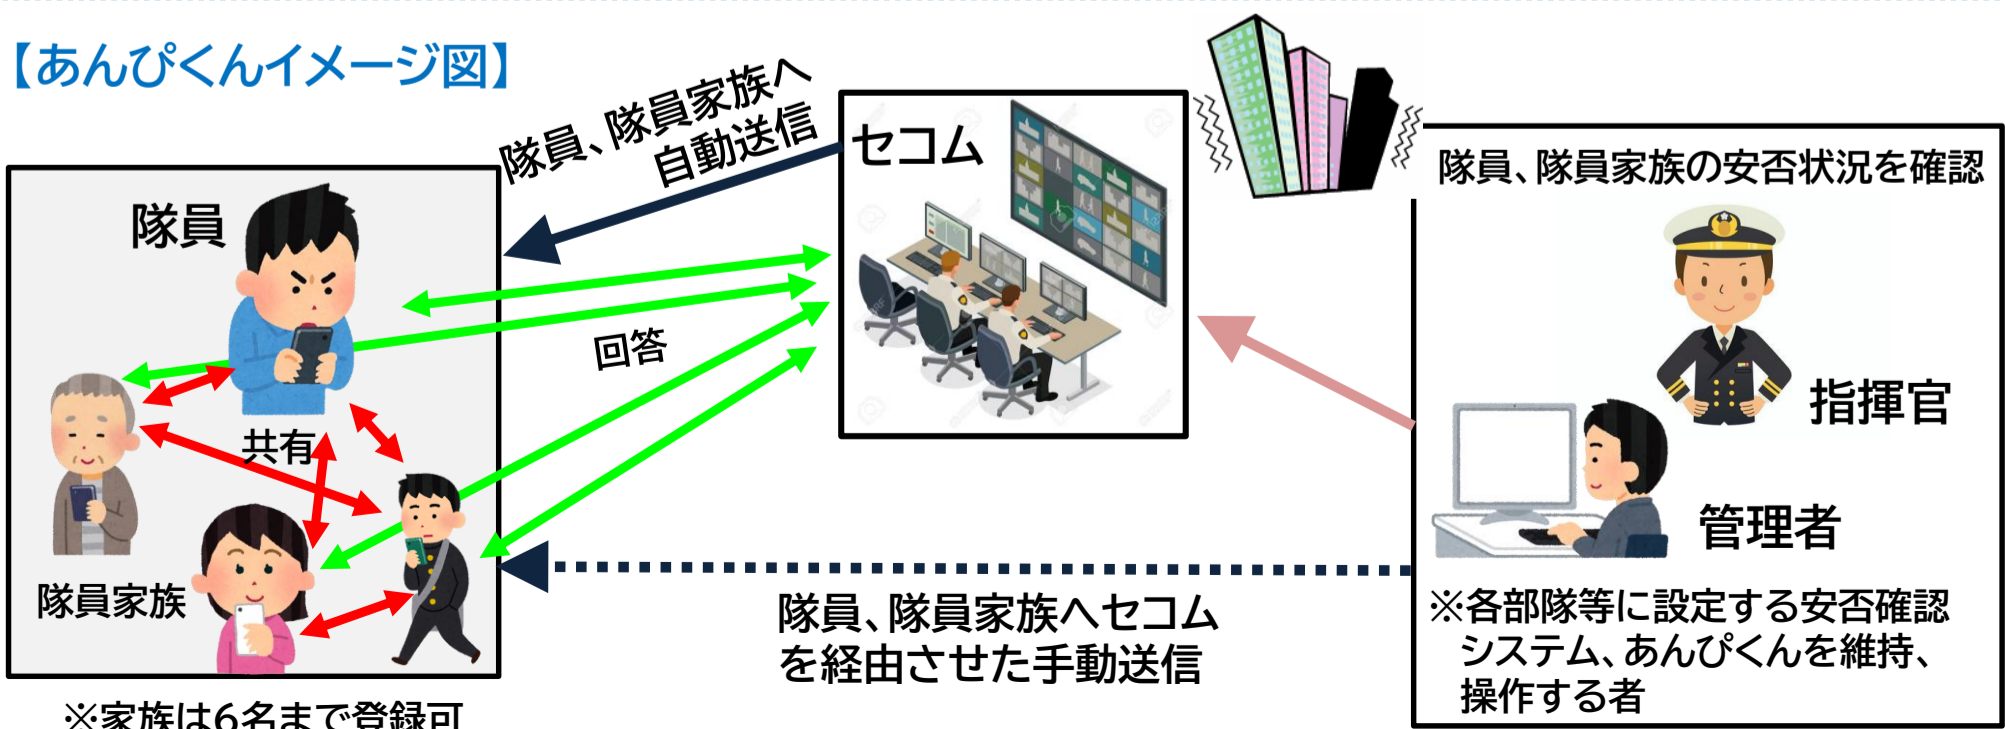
【あんぴくんイメージ図】

隊員、隊員家族へ自動送信

セコム

隊員、隊員家族の安否状況を確認

隊員

回答

共有

隊員家族

指揮官

管理者

隊員、隊員家族へセコムを経由させた手動送信

※各部隊等に設定する安否確認システム、あんぴくんを維持、操作する者

※家族は6名まで登録可